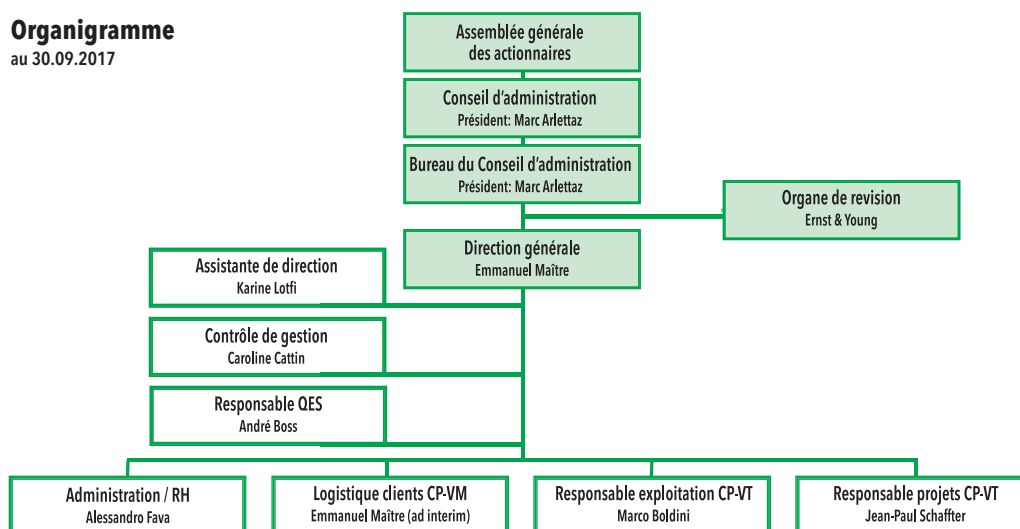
Organigramme
au 30.09.2017

Assemblée générale des actionnaires

Conseil d'administration
Président: Marc Arlettaz

Bureau du Conseil d'administration
Président: Marc Arlettaz

Organe de revision
Ernst & Young

Direction générale
Emmanuel Maître

Assistante de direction
Karine Lotfi

Contrôle de gestion
Caroline Cattin

Responsable QES
André Boss

Administration / RH
Alessandro Fava

Logistique clients CP-VM
Emmanuel Maître (ad interim)

Responsable exploitation CP-VT
Marco Boldini

Responsable projets CP-VT
Jean-Paul Schaffter